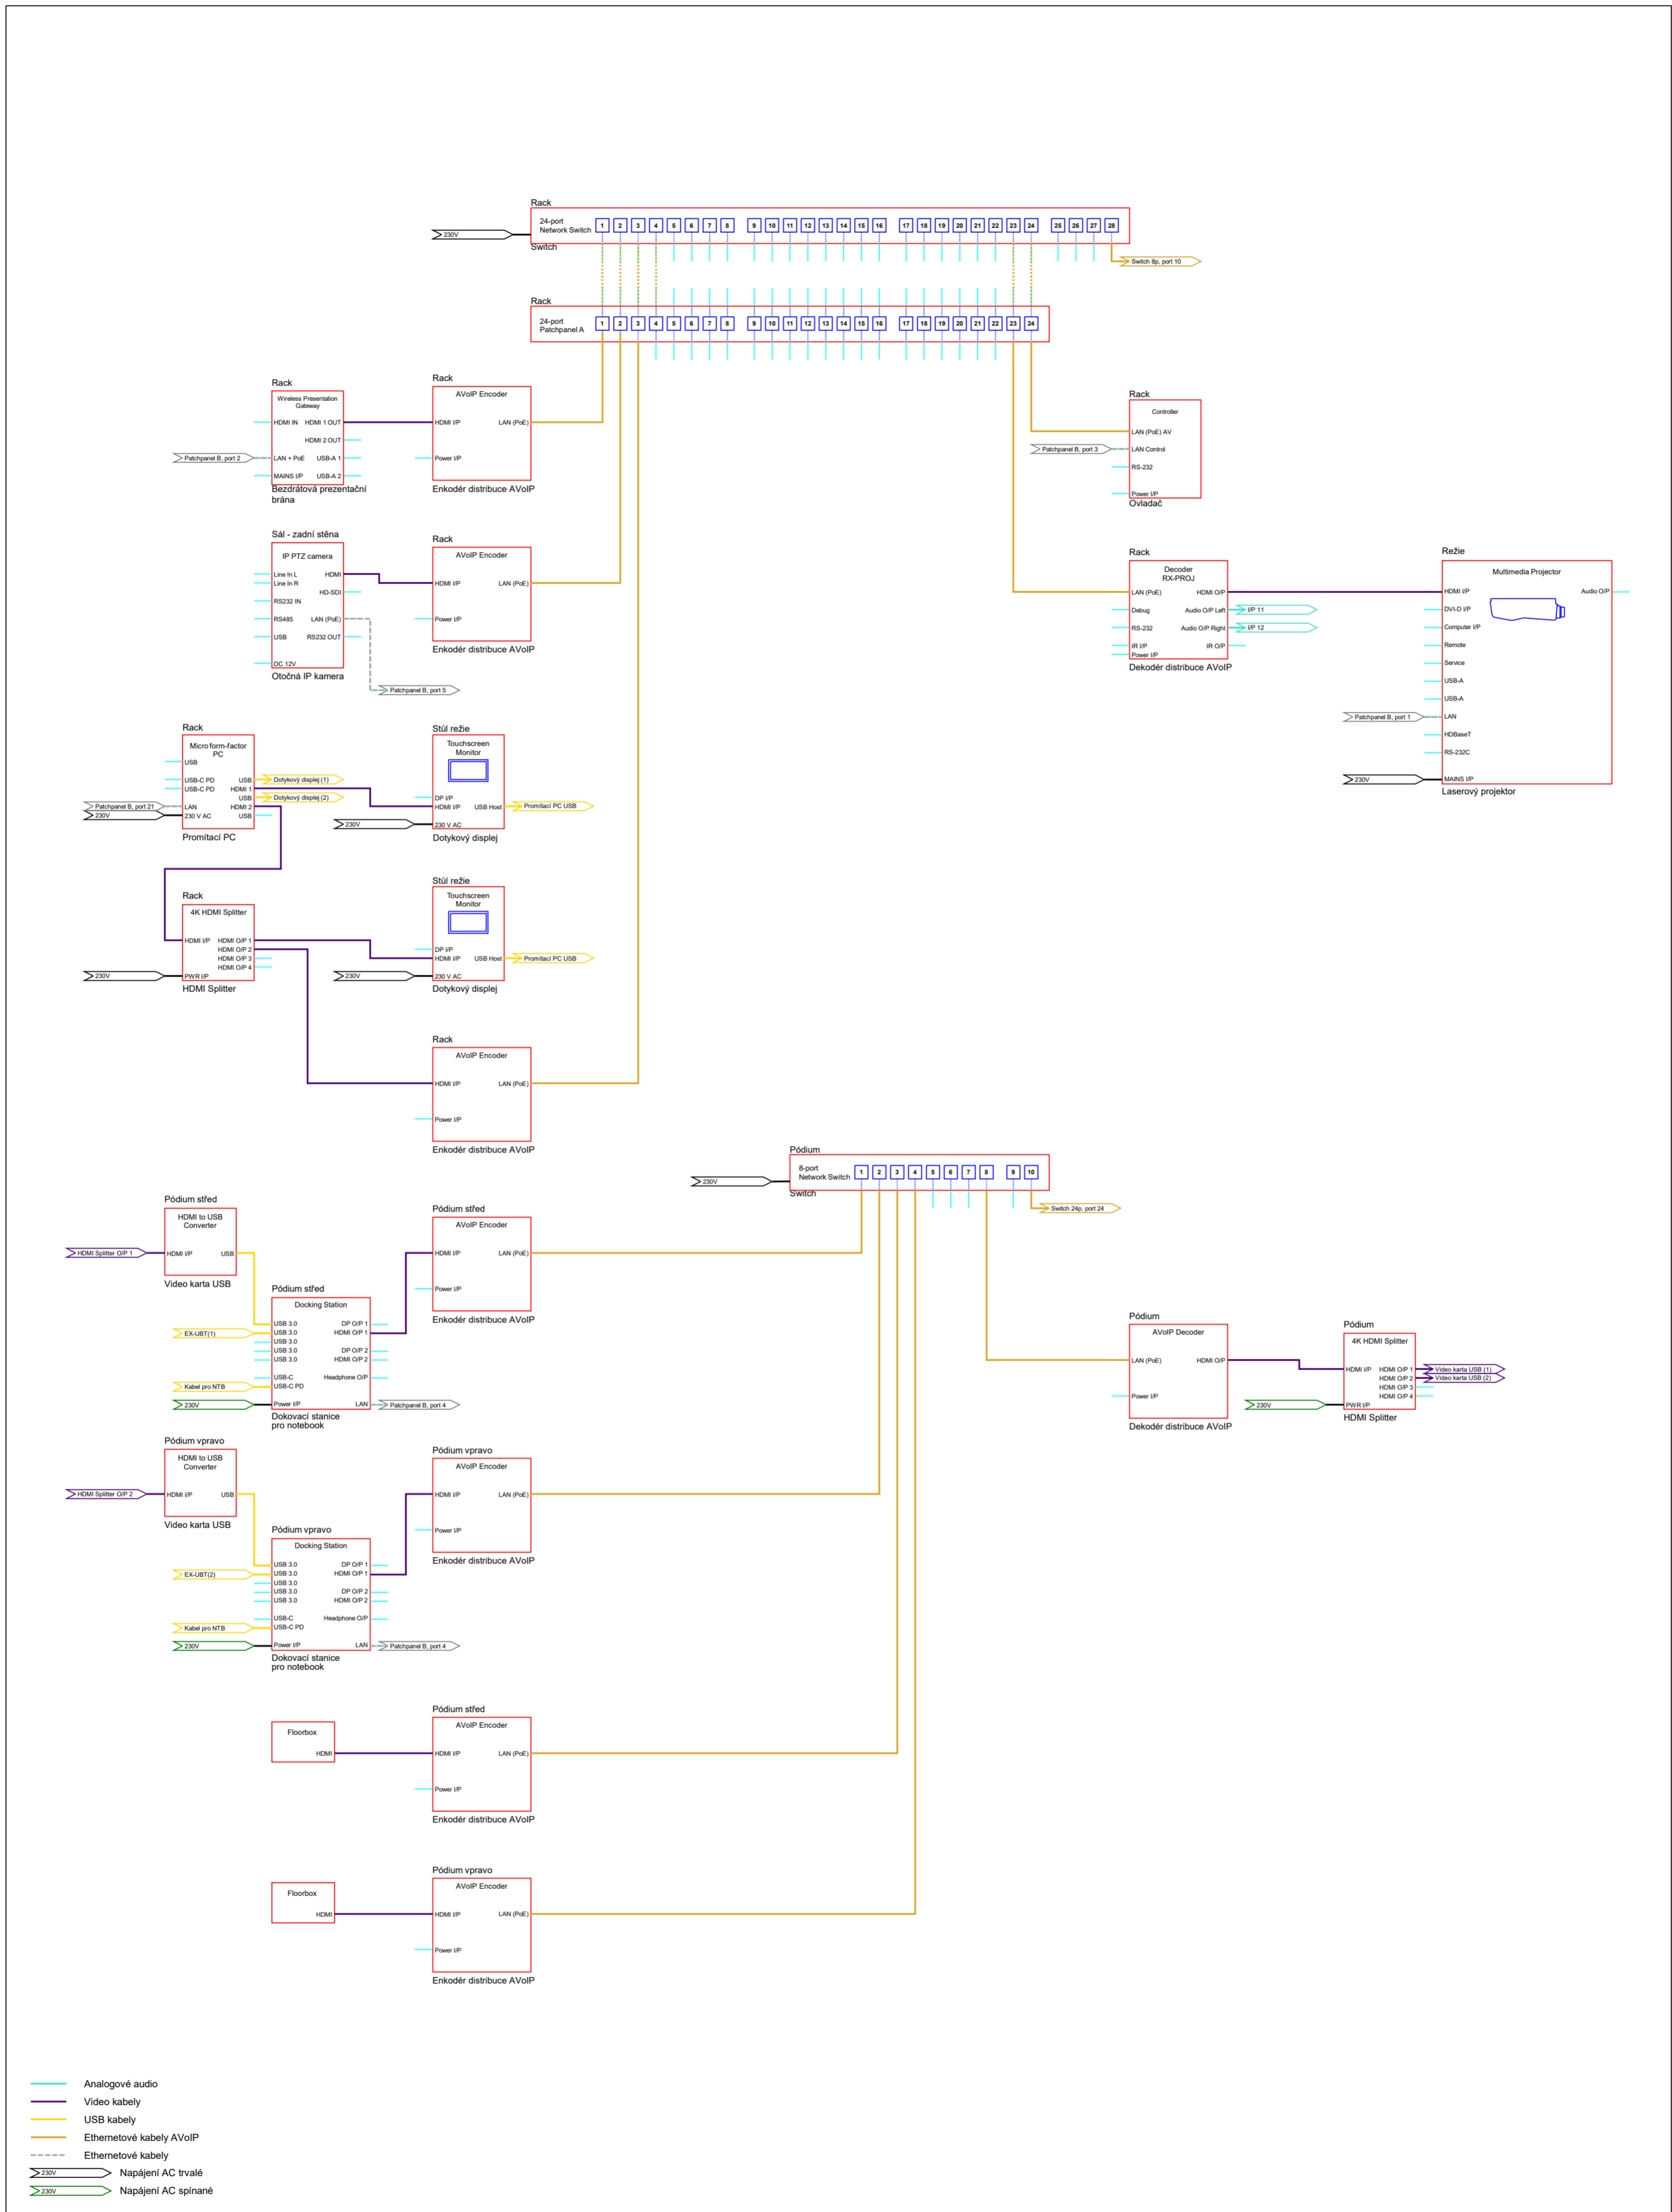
Rack
24-port Network Switch
1 2 3 4 5 6 7 8 9 10 11 12 13 14 15 16 17 18 19 20 21 22 23 24 25 26 27 28
Switch
230V
Switch 8p, port 10

Rack
24-port Patchpanel A
1 2 3 4 5 6 7 8 9 10 11 12 13 14 15 16 17 18 19 20 21 22 23 24

Rack
Wireless Presentation Gateway
HDMI IN
HDMI 1 OUT
HDMI 2 OUT
LAN + PoE
USB-A 1
MAINS I/P
USB-A 2
Patchpanel B, port 2
Bezdrátová prezentační brána

Rack
AVoIP Encoder
HDMI I/P
LAN (PoE)
Power I/P
Enkodér distribuce AVoIP

Rack
Controller
LAN (PoE) AV
LAN Control
RS-232
Power I/P
Patchpanel B, port 3
Ovladač

Sál - zadní stěna
IP PTZ camera
Line In L
Line In R
HDMI
HD-SDI
RS232 IN
RS485
LAN (PoE)
USB
RS232 OUT
DC 12V
Otočná IP kamera
Patchpanel B, port 5

Rack
AVoIP Encoder
HDMI I/P
LAN (PoE)
Power I/P
Enkodér distribuce AVoIP

Rack
Decoder
RX-PROJ
LAN (PoE)
HDMI O/P
Debug
Audio O/P Left
RS-232
Audio O/P Right
IR I/P
IR O/P
Power I/P
I/P 11
I/P 12
Dekodér distribuce AVoIP

Režie
Multimedia Projector
HDMI I/P
Audio O/P
DVI-D I/P
Computer I/P
Remote
Service
USB-A
USB-A
LAN
HDBaseT
RS-232C
MAINS I/P
Patchpanel B, port 1
230V
Laserový projektor

Rack
Micro form-factor PC
USB
USB-C PD
USB
USB-C PD
HDMI 1
USB
LAN
HDMI 2
230 V AC
USB
Dotykový displej (1)
Dotykový displej (2)
Patchpanel B, port 21
230V
Promítací PC

Stůl režie
Touchscreen Monitor
DP I/P
HDMI I/P
USB Host
230 V AC
230V
Promítací PC USB
Dotykový displej

Rack
4K HDMI Splitter
HDMI I/P
HDMI O/P 1
HDMI O/P 2
HDMI O/P 3
HDMI O/P 4
PWR I/P
230V
HDMI Splitter

Stůl režie
Touchscreen Monitor
DP I/P
HDMI I/P
USB Host
230 V AC
230V
Promítací PC USB
Dotykový displej

Rack
AVoIP Encoder
HDMI I/P
LAN (PoE)
Power I/P
Enkodér distribuce AVoIP

Pódium
8-port Network Switch
1 2 3 4 5 6 7 8 9 10
Switch
230V
Switch 24p, port 24

Pódium střed
HDMI to USB Converter
HDMI I/P
USB
HDMI Splitter O/P 1
Video karta USB

Pódium střed
AVoIP Encoder
HDMI I/P
LAN (PoE)
Power I/P
Enkodér distribuce AVoIP

Pódium střed
Docking Station
USB 3.0
DP O/P 1
USB 3.0
HDMI O/P 1
USB 3.0
USB 3.0
DP O/P 2
USB 3.0
HDMI O/P 2
USB-C
Headphone O/P
USB-C PD
Power I/P
LAN
EX-UBT(1)
Kabel pro NTB
230V
Patchpanel B, port 4
Dokovací stanice pro notebook

Pódium
AVoIP Decoder
LAN (PoE)
HDMI O/P
Power I/P
Dekodér distribuce AVoIP

Pódium
4K HDMI Splitter
HDMI I/P
HDMI O/P 1
HDMI O/P 2
HDMI O/P 3
HDMI O/P 4
PWR I/P
230V
Video karta USB (1)
Video karta USB (2)
HDMI Splitter

Pódium vpravo
HDMI to USB Converter
HDMI I/P
USB
HDMI Splitter O/P 2
Video karta USB

Pódium vpravo
AVoIP Encoder
HDMI I/P
LAN (PoE)
Power I/P
Enkodér distribuce AVoIP

Pódium vpravo
Docking Station
USB 3.0
DP O/P 1
USB 3.0
HDMI O/P 1
USB 3.0
USB 3.0
DP O/P 2
USB 3.0
HDMI O/P 2
USB-C
Headphone O/P
USB-C PD
Power I/P
LAN
EX-UBT(2)
Kabel pro NTB
230V
Patchpanel B, port 4
Dokovací stanice pro notebook

Floorbox
HDMI

Pódium střed
AVoIP Encoder
HDMI I/P
LAN (PoE)
Power I/P
Enkodér distribuce AVoIP

Floorbox
HDMI

Pódium vpravo
AVoIP Encoder
HDMI I/P
LAN (PoE)
Power I/P
Enkodér distribuce AVoIP

Analogové audio
Video kabely
USB kabely
Ethernetové kabely AVoIP
Ethernetové kabely
230V Napájení AC trvalé
230V Napájení AC spínané